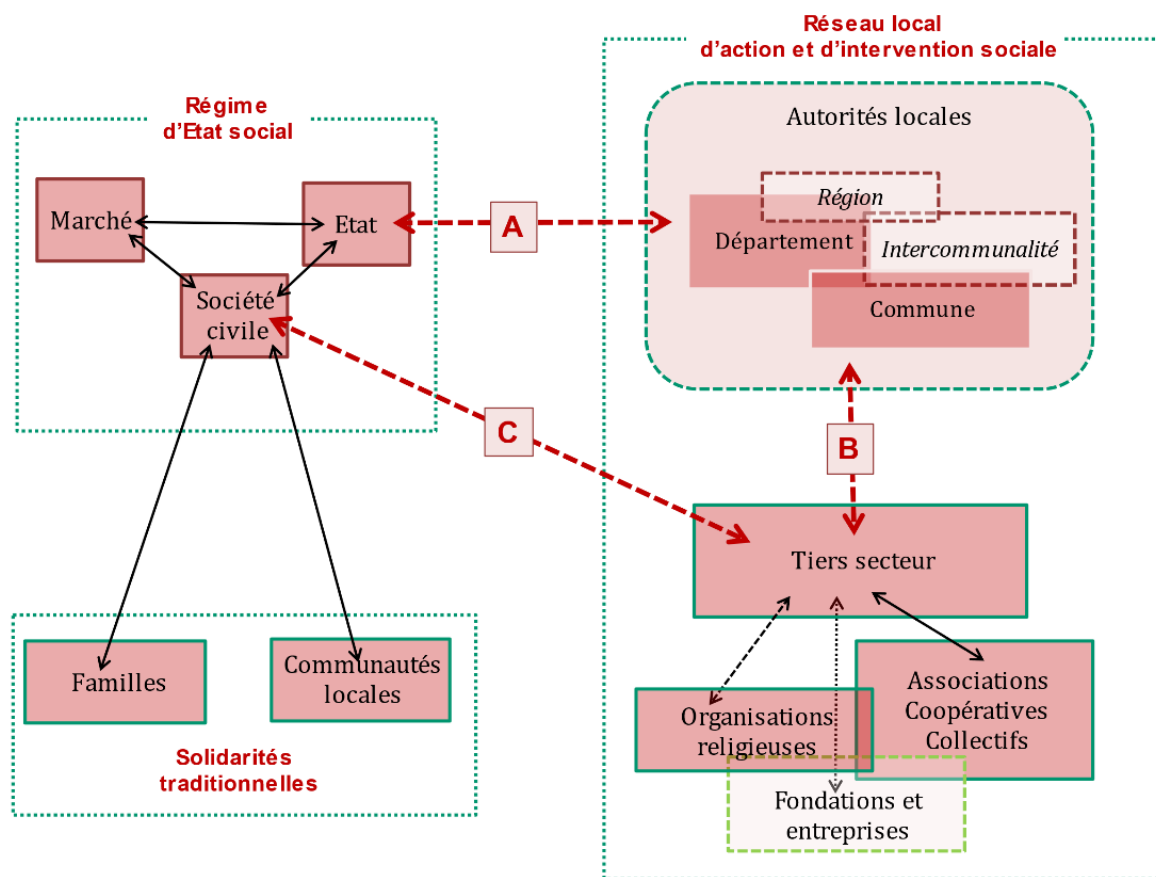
Régime d'Etat social

Marché

Etat

Société civile

A

C

Familles

Communautés locales

Solidarités traditionnelles

Réseau local d'action et d'intervention sociale

Autorités locales

Région

Département

Intercommunalité

Commune

B

Tiers secteur

Organisations religieuses

Associations Coopératives Collectifs

Fondations et entreprises